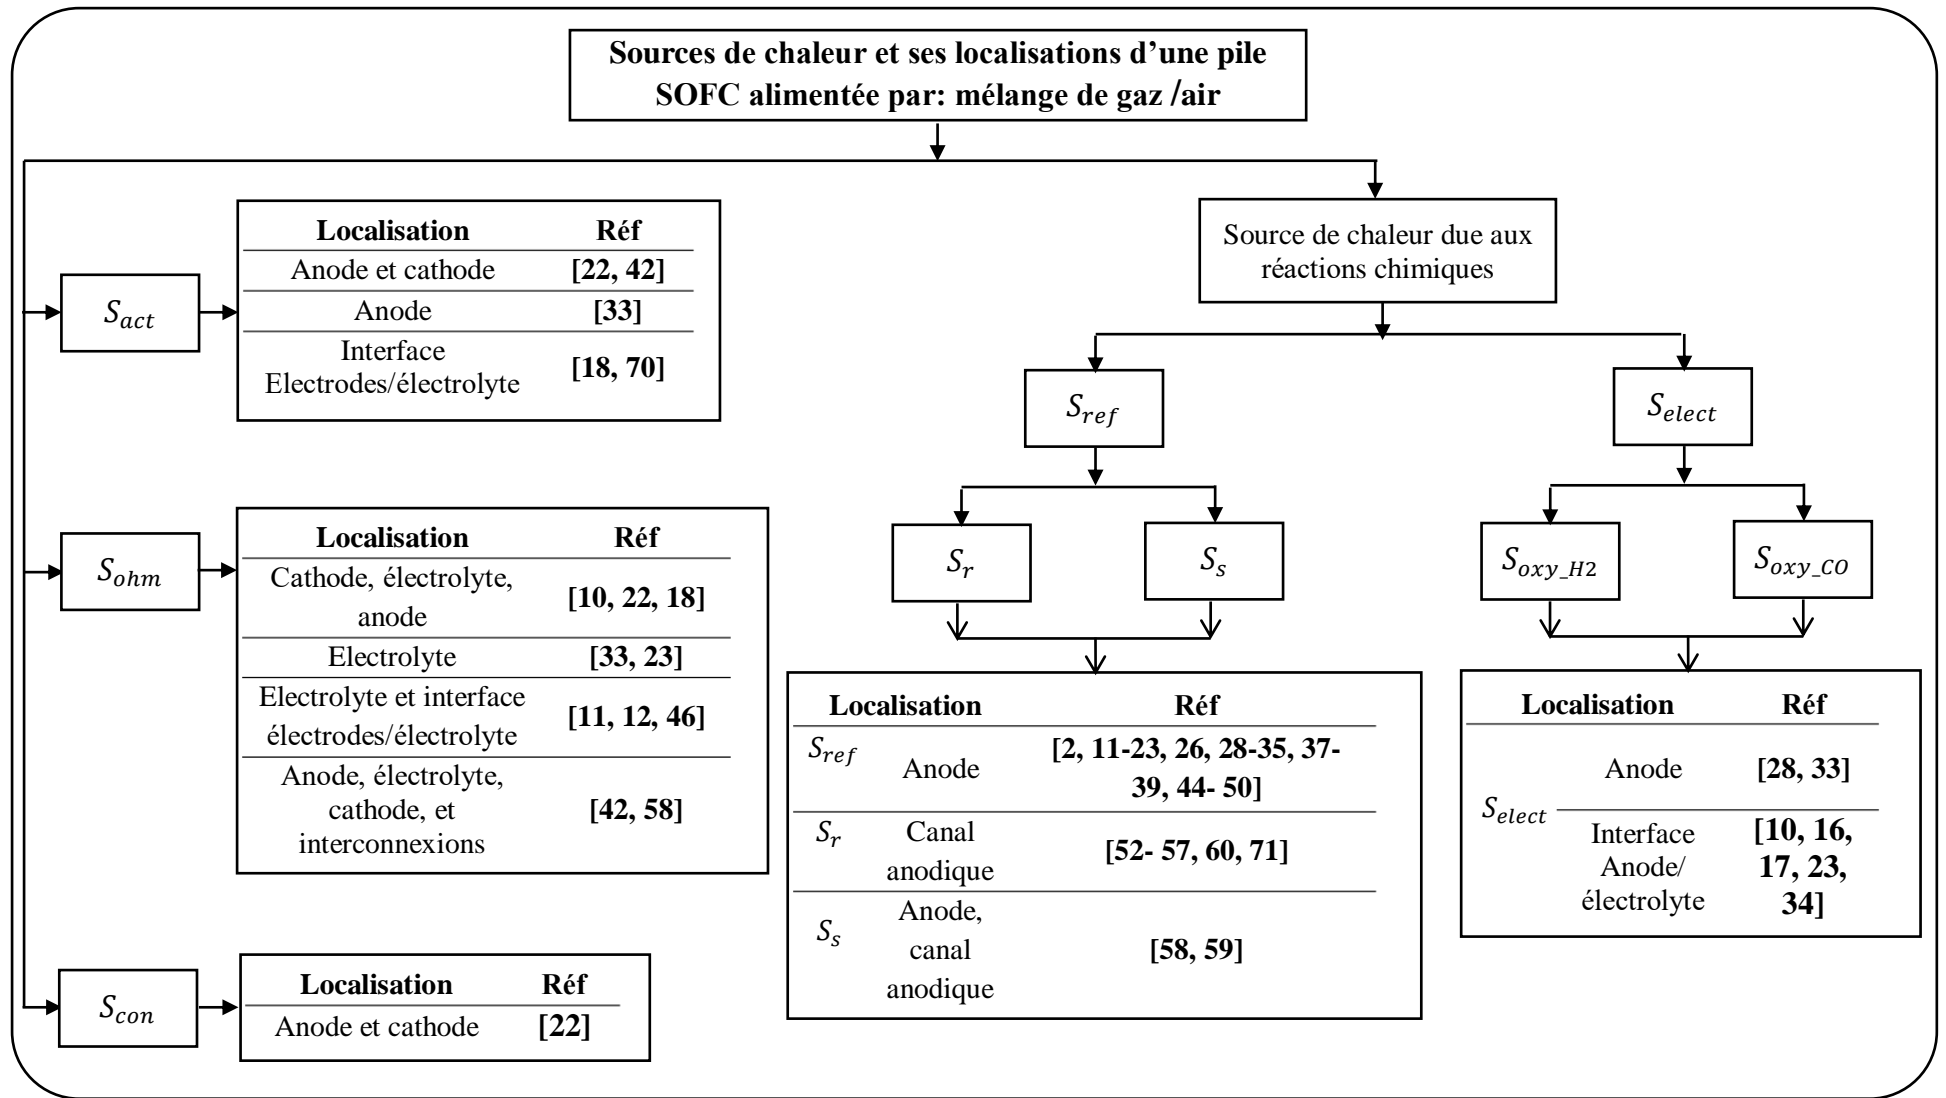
Sources de chaleur et ses localisations d'une pile SOFC alimentée par: mélange de gaz /air

$S_{act}$

| Localisation | Réf |
|---|---|
| Anode et cathode | [22, 42] |
| Anode | [33] |
| Interface Electrodes/électrolyte | [18, 70] |

$S_{ohm}$

| Localisation | Réf |
|---|---|
| Cathode, électrolyte, anode | [10, 22, 18] |
| Electrolyte | [33, 23] |
| Electrolyte et interface électrodes/électrolyte | [11, 12, 46] |
| Anode, électrolyte, cathode, et interconnexions | [42, 58] |

$S_{con}$

| Localisation | Réf |
|---|---|
| Anode et cathode | [22] |

Source de chaleur due aux réactions chimiques

$S_{ref}$

$S_r$

$S_s$

| Localisation | | Réf |
|---|---|---|
| $S_{ref}$ | Anode | [2, 11-23, 26, 28-35, 37-39, 44- 50] |
| $S_r$ | Canal anodique | [52- 57, 60, 71] |
| $S_s$ | Anode, canal anodique | [58, 59] |

$S_{elect}$

$S_{oxy\_H2}$

$S_{oxy\_CO}$

| Localisation | | Réf |
|---|---|---|
| $S_{elect}$ | Anode | [28, 33] |
| | Interface Anode/ électrolyte | [10, 16, 17, 23, 34] |